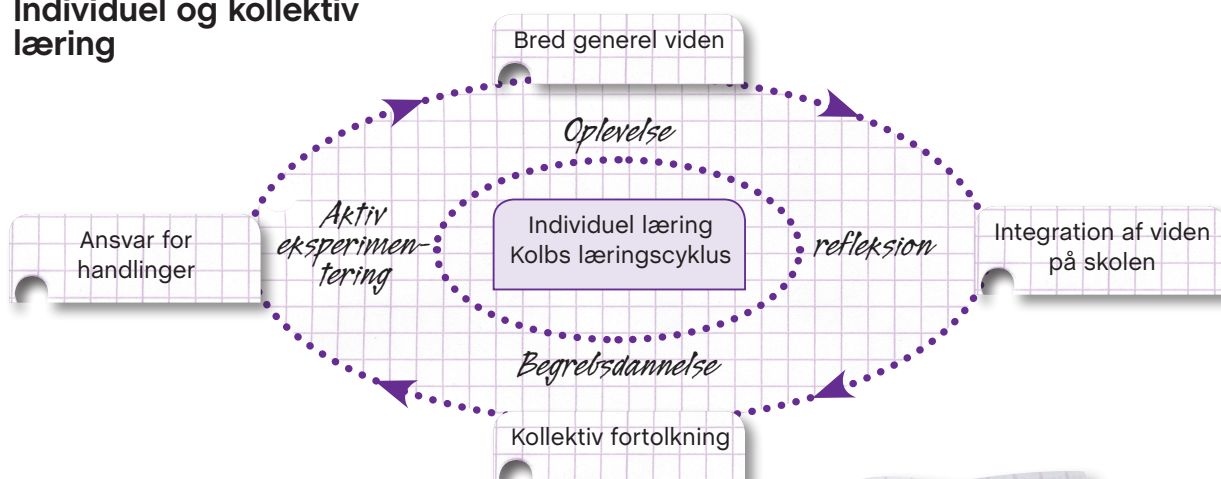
Individuel og kollektiv læring

Bred generel viden

Oplevelse

Aktiv eksperimentering

Individuel læring
Kolbs læringscyklus

refleksion

Ansvar for handlinger

Integration af viden på skolen

Begrebsdannelse

Kollektiv fortolkning